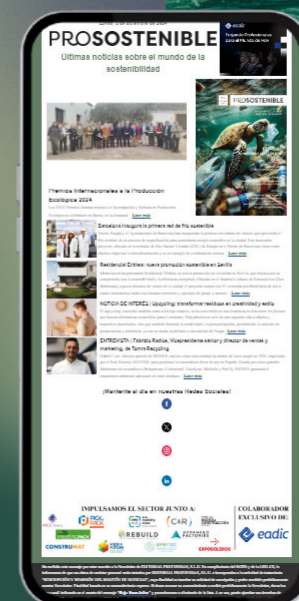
PROSOSTENIBLE

Últimas noticias sobre el mundo de la sostenibilidad

eadic

PROSOSTENIBLE

Premios Internacionales a la Producción Ecológica 2024

Saber más

Descalvo inaugura la primera red de frío sostenible

Saber más

Residencial Emirai: nueva promoción sostenible en Sevilla

Saber más

NOTICIA DE INTERÉS | Upcycling: transformar residuos en creatividad y estilo

Saber más

ENTREVISTA | Fabrizio Radice, Vicepresidente senior y director de ventas y marketing, de Tomra Recycling

Saber más

¡Mantente al día en nuestras Redes Sociales!

IMPULSAMOS EL SECTOR JUNTO A:

COLABORADOR EXCLUSIVO DE:

eadic

REBUILD

CONSTRUMAT

C4R

EXPOCOLDRED